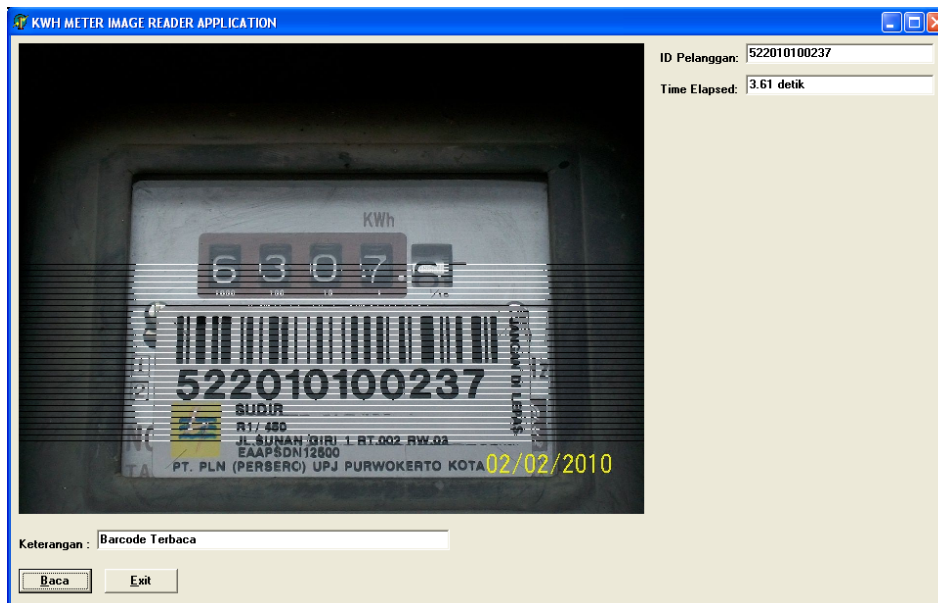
KWH METER IMAGE READER APPLICATION

ID Pelanggan: 522010100237

Time Elapsed: 3.61 detik

KWh

6307

522010100237

SUDIR

R1/ 450

JL SUNAN GIRI 1 RT.002 RW.03

EAAPSDN12500

PT. PLN (PERSERO) UPJ PURWOKERTO KOTA 02/02/2010

Keterangan : Barcode Terbaca

Baca

Exit